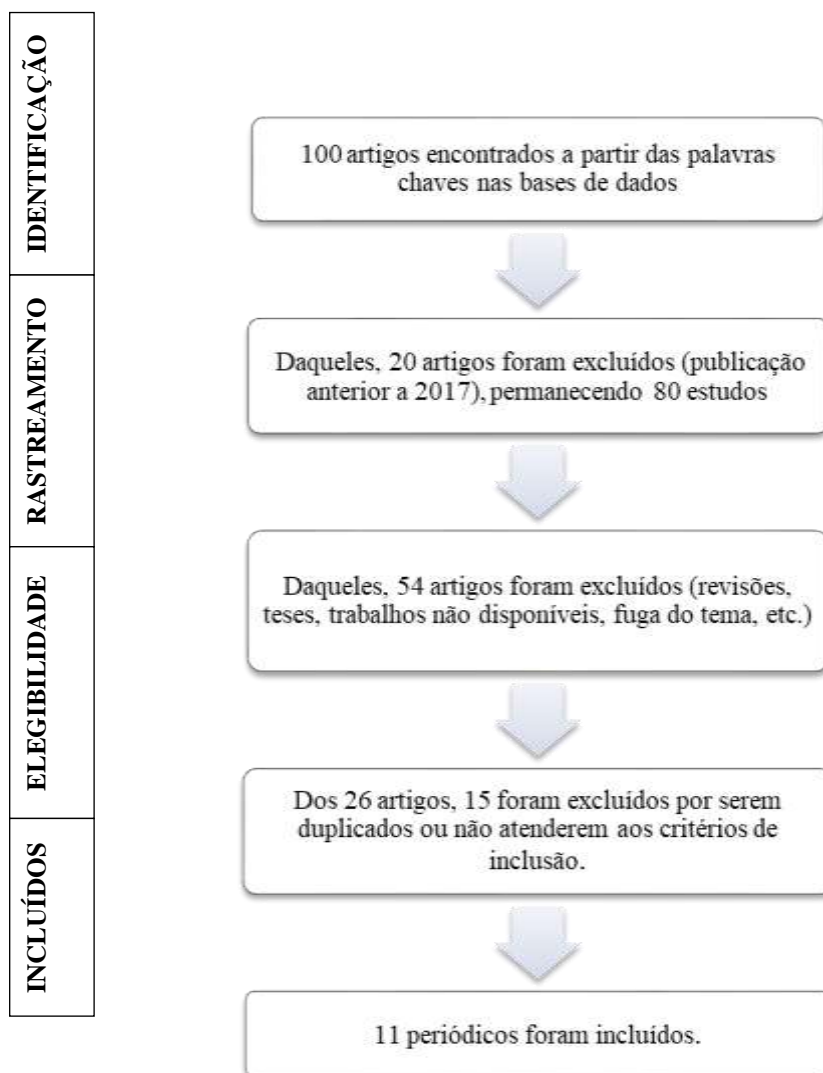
IDENTIFICAÇÃO

RASTREAMENTO

ELEGIBILIDADE

INCLUÍDOS

100 artigos encontrados a partir das palavras chaves nas bases de dados

Daqueles, 20 artigos foram excluídos (publicação anterior a 2017), permanecendo 80 estudos

Daqueles, 54 artigos foram excluídos (revisões, teses, trabalhos não disponíveis, fuga do tema, etc.)

Dos 26 artigos, 15 foram excluídos por serem duplicados ou não atenderem aos critérios de inclusão.

11 periódicos foram incluídos.